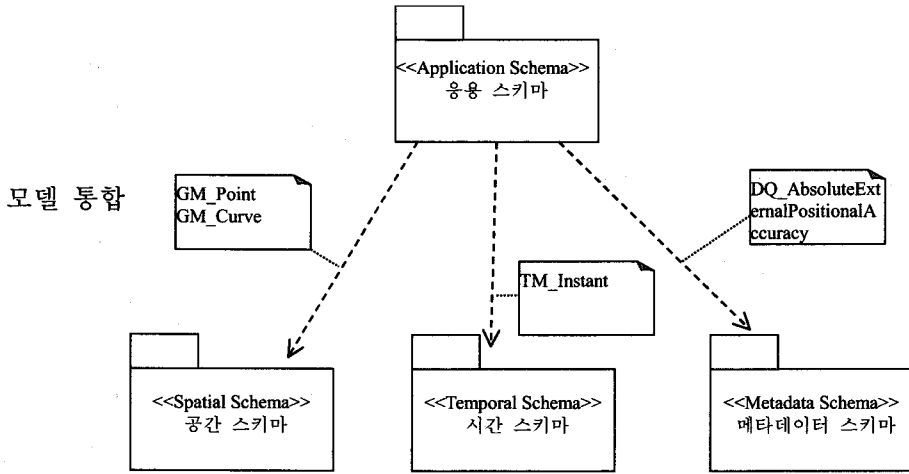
<<Application Schema>>
응용 스키마

모델 통합

GM_Point
GM_Curve

TM_Instant

DQ_AbsoluteExt ernalPositionalA ccuracy

<<Spatial Schema>>
공간 스키마

<<Temporal Schema>>
시간 스키마

<<Metadata Schema>>
메타데이터 스키마